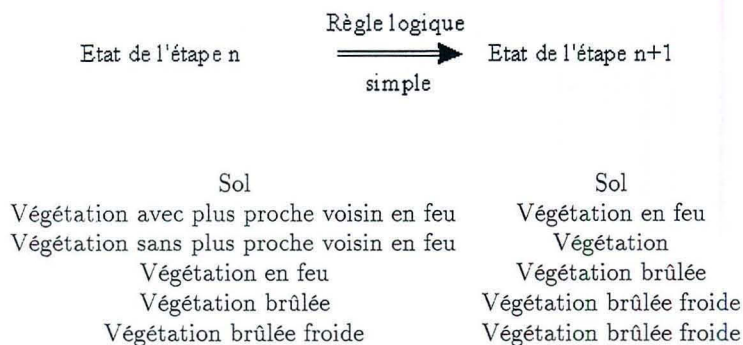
Etat de l'étape n — Règle logique simple → Etat de l'étape n+1

| Etat de l'étape n | Etat de l'étape n+1 |
|---|---|
| Sol | Sol |
| Végétation avec plus proche voisin en feu | Végétation en feu |
| Végétation sans plus proche voisin en feu | Végétation |
| Végétation en feu | Végétation brûlée |
| Végétation brûlée | Végétation brûlée froide |
| Végétation brûlée froide | Végétation brûlée froide |